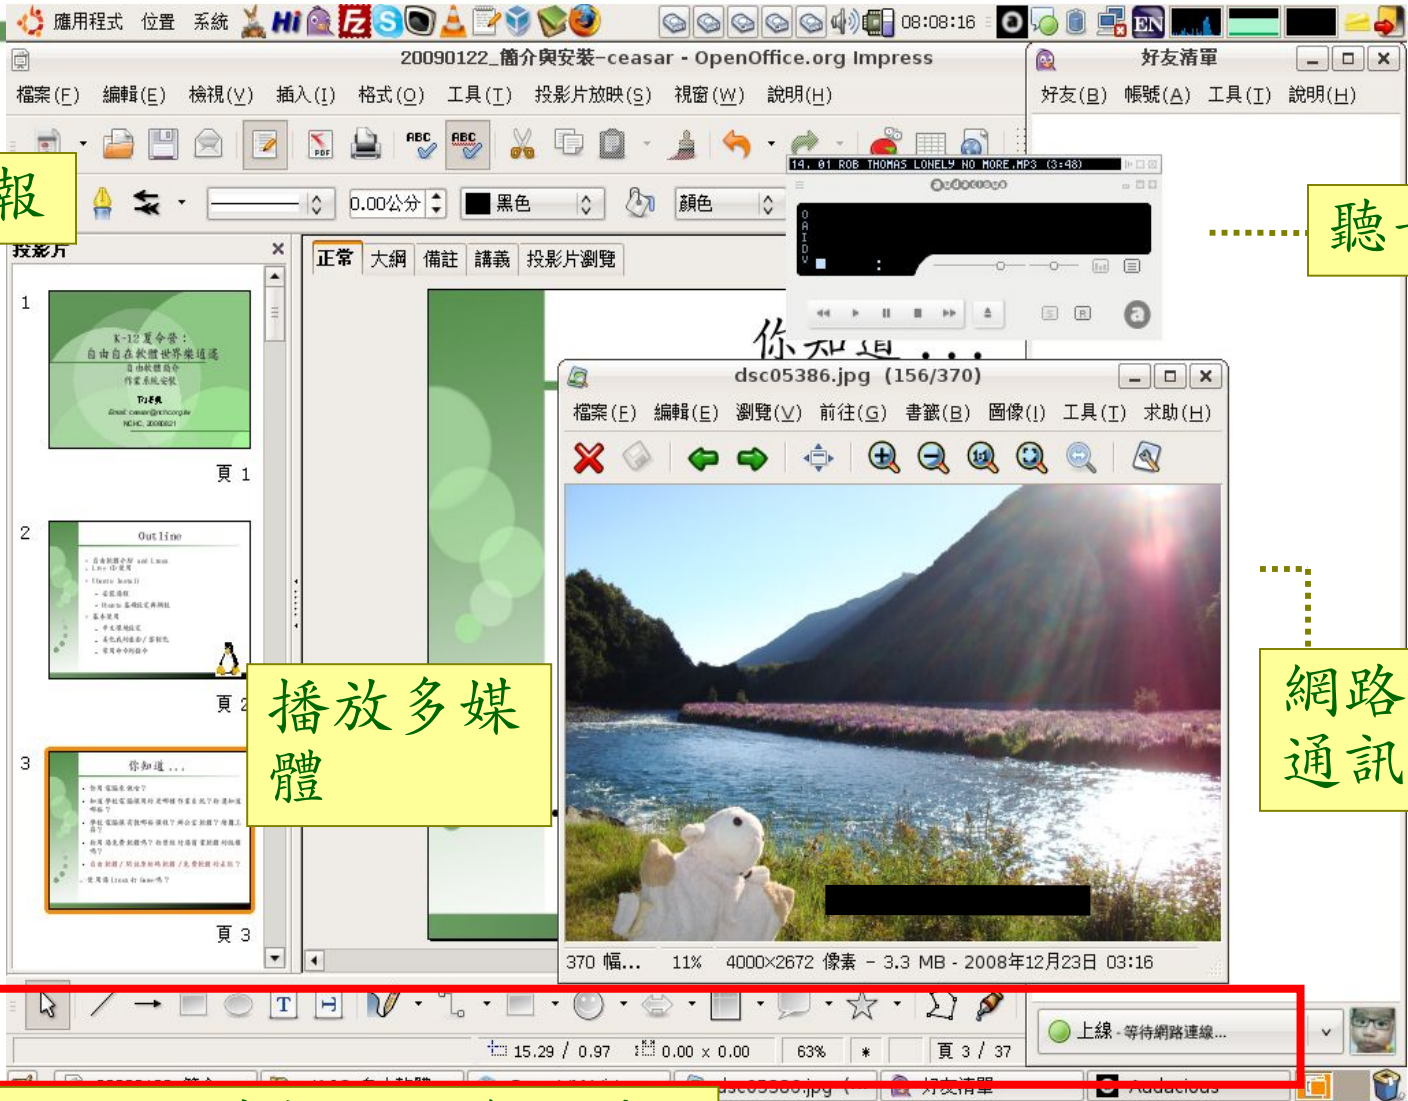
應用程式 位置 系統 08:08:16

20090122_簡介與安裝-ceasar - OpenOffice.org Impress

檔案(F) 編輯(E) 檢視(V) 插入(I) 格式(O) 工具(T) 投影片放映(S) 視窗(W) 說明(H)

0.00公分 黑色 顏色

報

投影片

正常 大綱 備註 講義 投影片瀏覽

1

K-12夏令營：
自由自在軟體世界樂逍遙

頁 1

2

Outline

頁 2

3

你知道…

頁 3

你知道…

播放多媒體

好友清單

好友(B) 帳號(A) 工具(T) 說明(H)

14. 01 ROB THOMAS LONELY NO MORE.MP3 (3:48)

AUDIO

聽

dsc05386.jpg (156/370)

檔案(F) 編輯(E) 瀏覽(V) 前往(G) 書籤(B) 圖像(I) 工具(T) 求助(H)

370 幅... 11% 4000×2672 像素 - 3.3 MB - 2008年12月23日 03:16

網路通訊

15.29 / 0.97 0.00 x 0.00 63% * 頁 3 / 37

上線 - 等待網路連線...

dsc05386.jpg 好友清單 Audacious